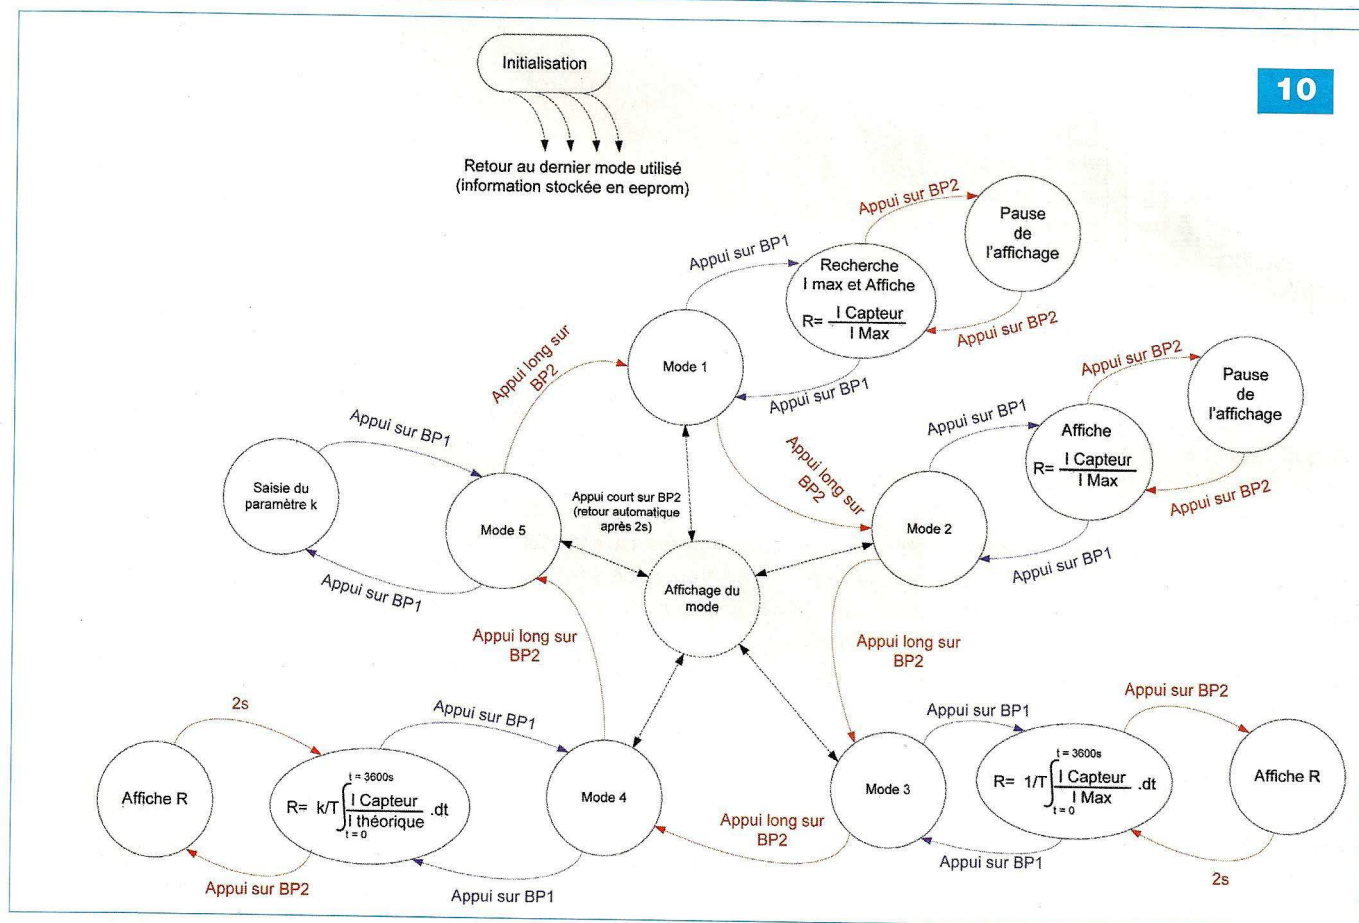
10

Initialisation

Retour au dernier mode utilisé (information stockée en eeprom)

Appui sur BP2

Pause de l'affichage

Appui sur BP1

Recherche I max et Affiche $R= \frac{I\ Capteur}{I\ Max}$

Appui sur BP2

Appui long sur BP2

Mode 1

Appui sur BP1

Appui sur BP2

Pause de l'affichage

Appui sur BP1

Appui sur BP1

Affiche $R= \frac{I\ Capteur}{I\ Max}$

Appui long sur BP2

Saisie du paramètre k

Mode 5

Appui court sur BP2 (retour automatique après 2s)

Mode 2

Appui sur BP2

Appui sur BP1

Appui sur BP1

Affichage du mode

Appui long sur BP2

Appui long sur BP2

2s

Appui sur BP1

Appui sur BP1

Appui sur BP2

Affiche R

$R= k/T\int_{t=0}^{t=3600s}\frac{I\ Capteur}{I\ théorique}.dt$

Mode 4

Mode 3

$R= 1/T\int_{t=0}^{t=3600s}\frac{I\ Capteur}{I\ Max}.dt$

Affiche R

Appui long sur BP2

Appui sur BP1

Appui sur BP2

Appui sur BP1

2s